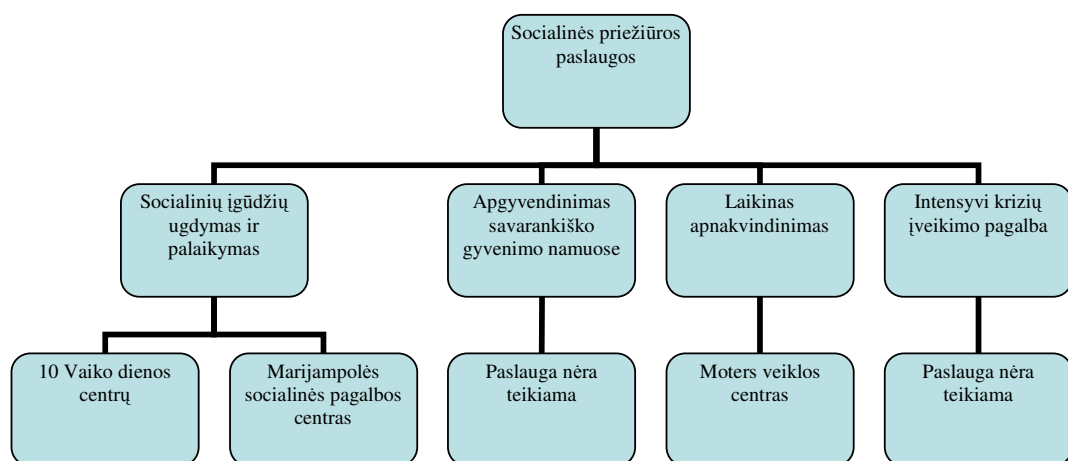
Socialinės priežiūros paslaugos

Socialinių įgūdžių ugdymas ir palaikymas

Apgyvendinimas savarankiško gyvenimo namuose

Laikinas apnakvindinimas

Intensyvi krizių įveikimo pagalba

10 Vaiko dienos centrų

Marijampolės socialinės pagalbos centras

Paslauga nėra teikiama

Moters veiklos centras

Paslauga nėra teikiama